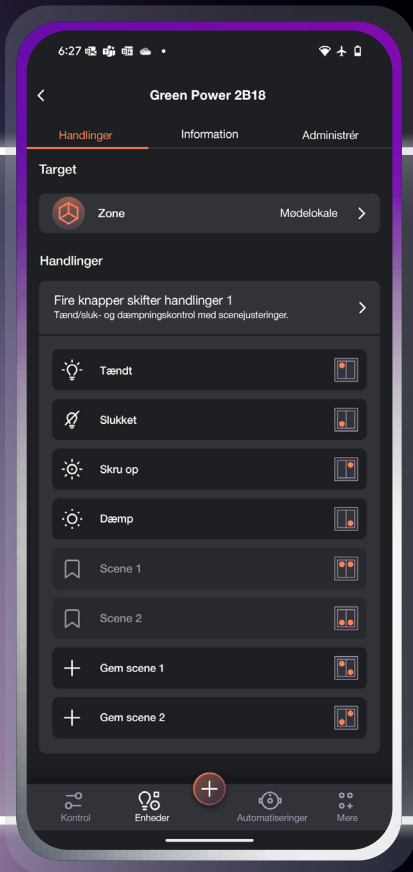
6:27

Green Power 2B18

Handlinger
Information
Administrér

Target

Zone
Mødelokale

Handlinger

Fire knapper skifter handlinger 1
Tænd/sluk- og dæmpningskontrol med scenejusteringer.

Tændt

Slukket

Skru op

Dæmp

Scene 1

Scene 2

Gem scene 1

Gem scene 2

Kontrol
Enheder
Automatiseringer
Mere